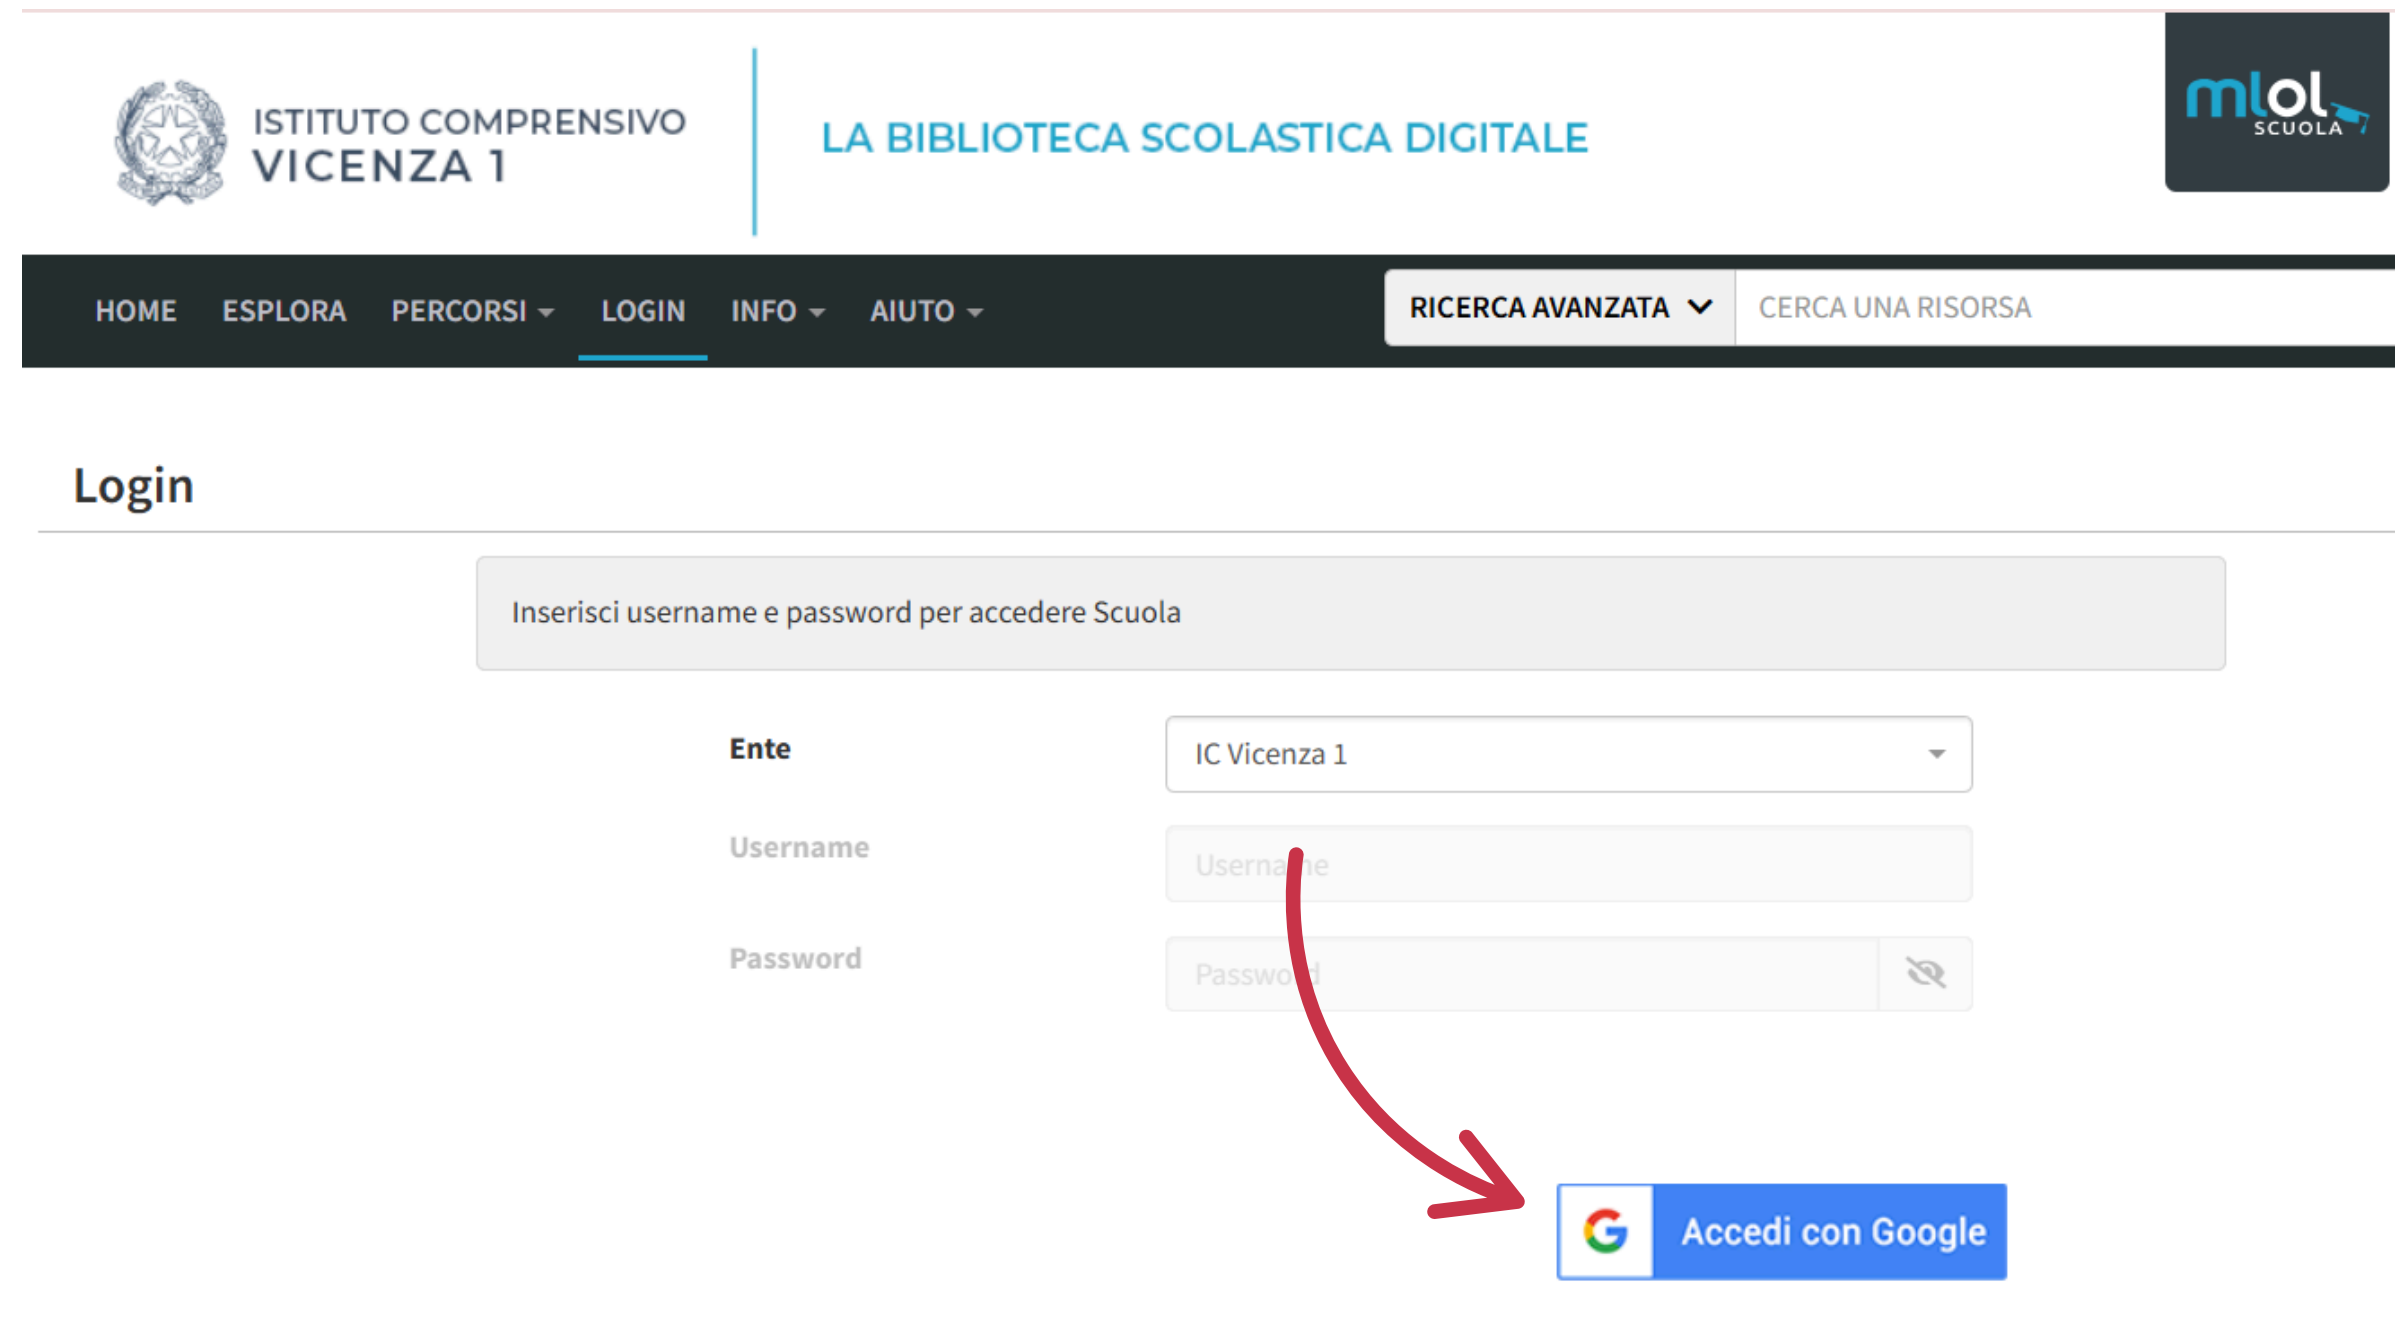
ISTITUTO COMPRENSIVO
VICENZA 1

LA BIBLIOTECA SCOLASTICA DIGITALE

mlol SCUOLA

HOME ESPLORA PERCORSI LOGIN INFO AIUTO

RICERCA AVANZATA CERCA UNA RISORSA

Login

Inserisci username e password per accedere Scuola

Ente IC Vicenza 1

Username Userna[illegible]e

Password Passwo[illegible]d

Accedi con Google